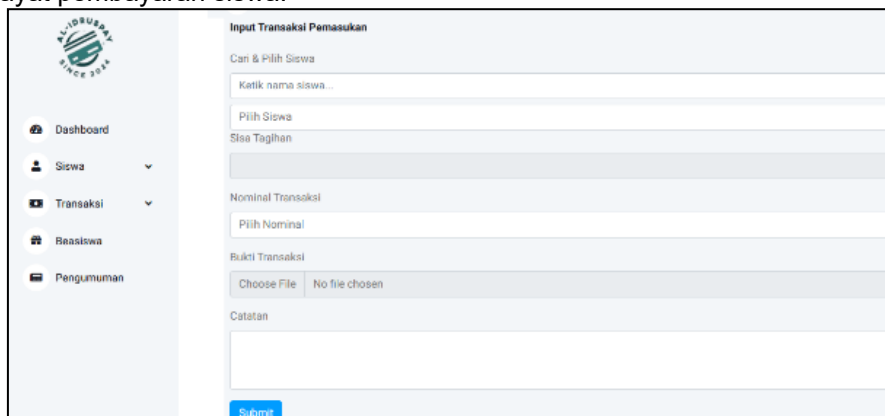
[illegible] pembayaran siswa.

AL-IDRUSPAY
SINCE 2024

Dashboard
Siswa
Transaksi
Beasiswa
Pengumuman

Input Transaksi Pemasukan

Cari & Pilih Siswa

Ketik nama siswa...

Pilih Siswa

Sisa Tagihan

Nominal Transaksi

Pilih Nominal

Bukti Transaksi

Choose File No file chosen

Catatan

Submit